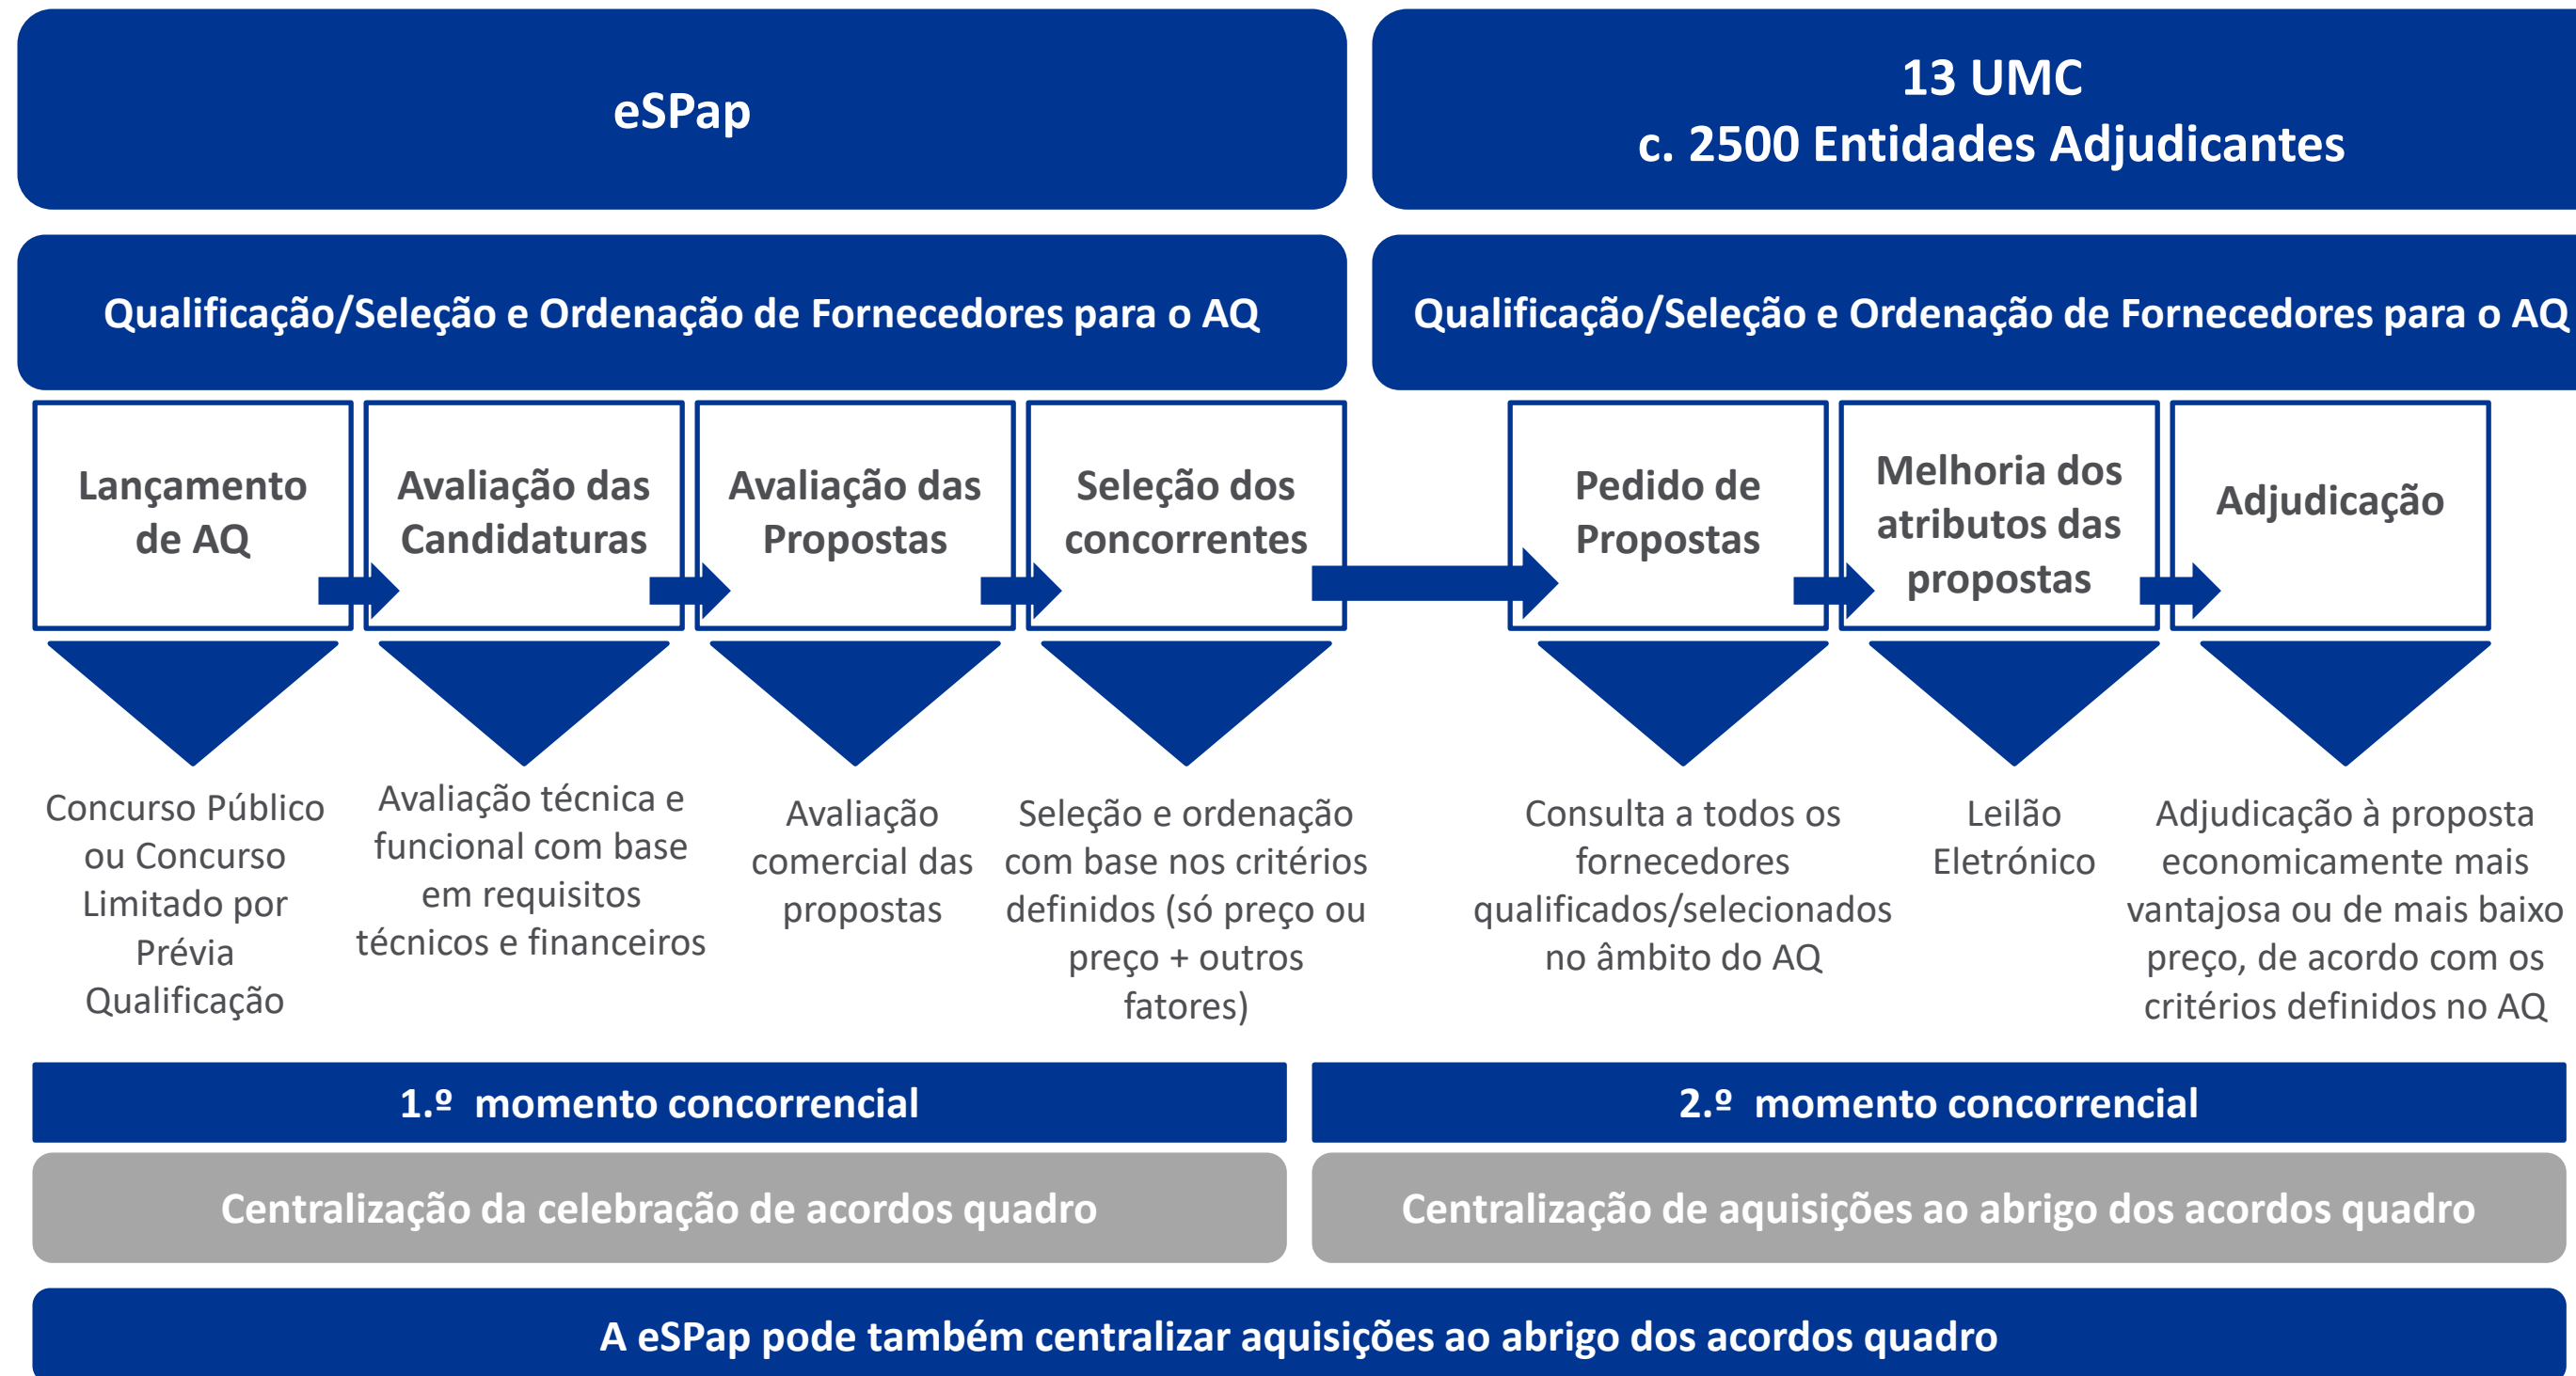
eSPap

13 UMC
c. 2500 Entidades Adjudicantes

Qualificação/Seleção e Ordenação de Fornecedores para o AQ

Qualificação/Seleção e Ordenação de Fornecedores para o AQ

Lançamento de AQ

Avaliação das Candidaturas

Avaliação das Propostas

Seleção dos concorrentes

Pedido de Propostas

Melhoria dos atributos das propostas

Adjudicação

Concurso Público ou Concurso Limitado por Prévia Qualificação

Avaliação técnica e funcional com base em requisitos técnicos e financeiros

Avaliação comercial das propostas

Seleção e ordenação com base nos critérios definidos (só preço ou preço + outros fatores)

Consulta a todos os fornecedores qualificados/selecionados no âmbito do AQ

Leilão Eletrónico

Adjudicação à proposta economicamente mais vantajosa ou de mais baixo preço, de acordo com os critérios definidos no AQ

1.º momento concorrencial

2.º momento concorrencial

Centralização da celebração de acordos quadro

Centralização de aquisições ao abrigo dos acordos quadro

A eSPap pode também centralizar aquisições ao abrigo dos acordos quadro